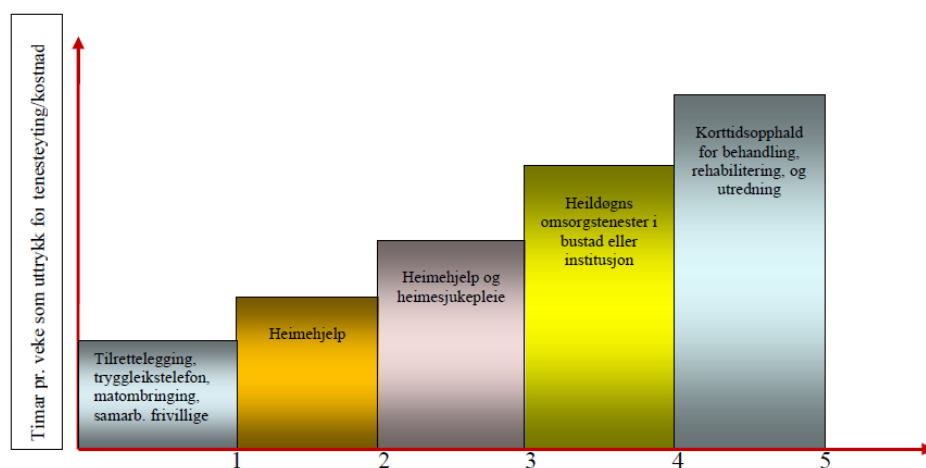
Timar pr. veke som uttrykk for tenesteyting/kostnad

Tilrettelegging, tryggleikstelefon, matombringing, samarb. frivillige

Heimehjelp

Heimehjelp og heimesjukepleie

Heildøgns omsorgstenester i bustad eller institusjon

Korttidsopphald for behandling, rehabilitering, og utredning

1
2
3
4
5